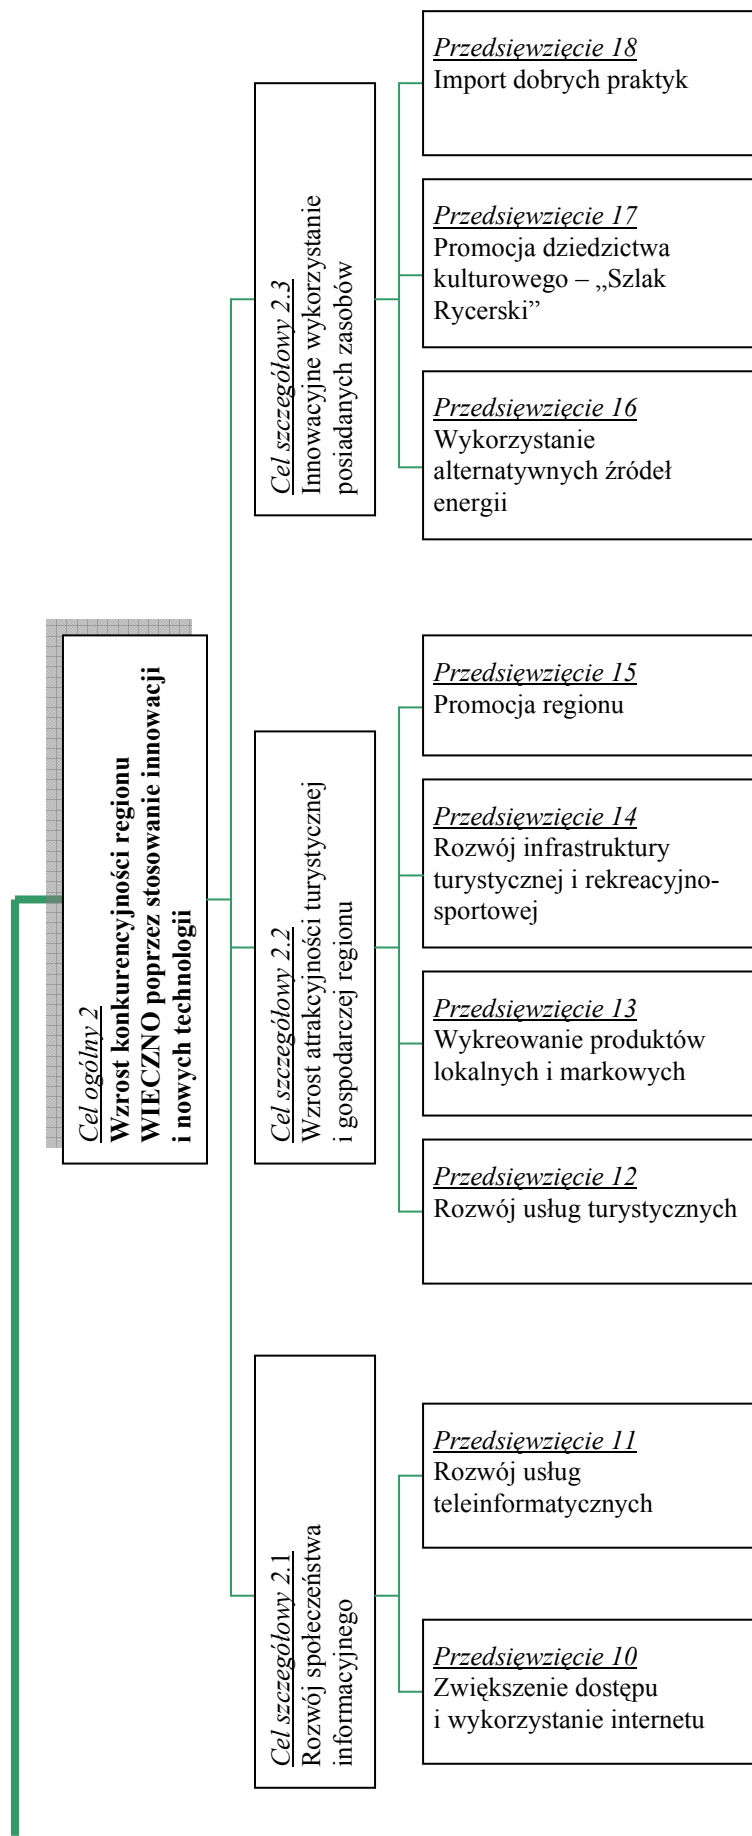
Cel ogólny 2
Wzrost konkurencyjności regionu WIECZNO poprzez stosowanie innowacji i nowych technologii

Cel szczegółowy 2.3
Innowacyjne wykorzystanie posiadanych zasobów

Przedsięwzięcie 18
Import dobrych praktyk

Przedsięwzięcie 17
Promocja dziedzictwa kulturowego – „Szlak Rycerski"

Przedsięwzięcie 16
Wykorzystanie alternatywnych źródeł energii

Cel szczegółowy 2.2
Wzrost atrakcyjności turystycznej i gospodarczej regionu

Przedsięwzięcie 15
Promocja regionu

Przedsięwzięcie 14
Rozwój infrastruktury turystycznej i rekreacyjno-sportowej

Przedsięwzięcie 13
Wykreowanie produktów lokalnych i markowych

Przedsięwzięcie 12
Rozwój usług turystycznych

Cel szczegółowy 2.1
Rozwój społeczeństwa informacyjnego

Przedsięwzięcie 11
Rozwój usług teleinformatycznych

Przedsięwzięcie 10
Zwiększenie dostępu i wykorzystanie internetu